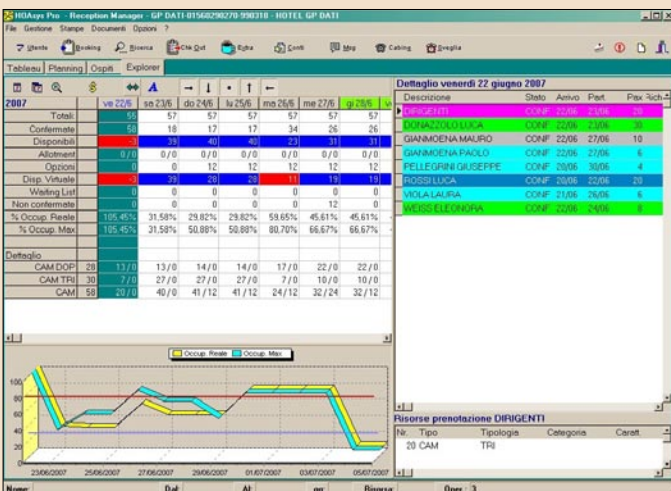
HOAsys Pro - Reception Manager - GP DATI 01560290270-998318 - HOTEL GP DATI

File Gestione Stampe Documenti Opzioni ?

Utente Booking Ricerca Chk Out Extra Conti Msg Cabina Sveglia

Tableau Planning Ospiti Explorer

| 2007 | | ve 22/6 | sa 23/6 | do 24/6 | lu 25/6 | ma 26/6 | me 27/6 | gi 28/6 |
|---|---|---|---|---|---|---|---|---|
| Totali | | 55 | 57 | 57 | 57 | 57 | 57 | 57 |
| Confermate | | 58 | 18 | 17 | 17 | 34 | 26 | 26 |
| Disponibili | | -3 | 39 | 40 | 40 | 23 | 31 | 31 |
| Allotment | | 0/0 | 0/0 | 0/0 | 0/0 | 0/0 | 0/0 | 0/0 |
| Opzioni | | 0 | 0 | 12 | 12 | 12 | 12 | 12 |
| Disp. Virtuale | | -3 | 39 | 28 | 28 | 11 | 19 | 19 |
| Waiting List | | 0 | 0 | 0 | 0 | 0 | 0 | 0 |
| Non confermate | | 0 | 0 | 0 | 0 | 0 | 12 | 0 |
| % Occup. Reale | | 105,45% | 31,58% | 29,82% | 29,82% | 59,65% | 45,61% | 45,61% |
| % Occup. Max | | 105,45% | 31,58% | 50,88% | 50,88% | 80,70% | 66,67% | 66,67% |
| Dettaglio | | | | | | | | |
| CAM DOP | 28 | 13/0 | 13/0 | 14/0 | 14/0 | 17/0 | 22/0 | 22/0 |
| CAM TRI | 30 | 7/0 | 27/0 | 27/0 | 27/0 | 7/0 | 10/0 | 10/0 |
| CAM | 58 | 20/0 | 40/0 | 41/12 | 41/12 | 24/12 | 32/24 | 32/12 |

Occup. Reale Occup. Max

100 80 60 40 20 0

23/06/2007 25/06/2007 27/06/2007 29/06/2007 01/07/2007 03/07/2007 05/07/2007

Dettaglio venerdì 22 giugno 2007

| Descrizione | Stato | Arrivo | Part. | Pax Rich. |
|---|---|---|---|---|
| DIRIGENTI | CONF | 22/06 | 23/06 | 20 |
| DONAZZOLO LUCA | CONF | 22/06 | 23/06 | 30 |
| GIANMOENA MAURO | CONF | 22/06 | 27/06 | 10 |
| GIANMOENA PAOLO | CONF | 22/06 | 27/06 | 6 |
| PELLEGRINI GIUSEPPE | CONF | 20/06 | 30/06 | 4 |
| ROSSI LUCA | CONF | 20/06 | 22/06 | 20 |
| VIOLA LAURA | CONF | 21/06 | 26/06 | 6 |
| WEISS ELEONORA | CONF | 22/06 | 24/06 | 6 |

Risorse prenotazione DIRIGENTI

| Nr. | Tipo | Tipologia | Categoria | Caratt. |
|---|---|---|---|---|
| 20 | CAM | TRI | | |

Nome: Dal: Al: gg: Risorsa: Oper.: 2